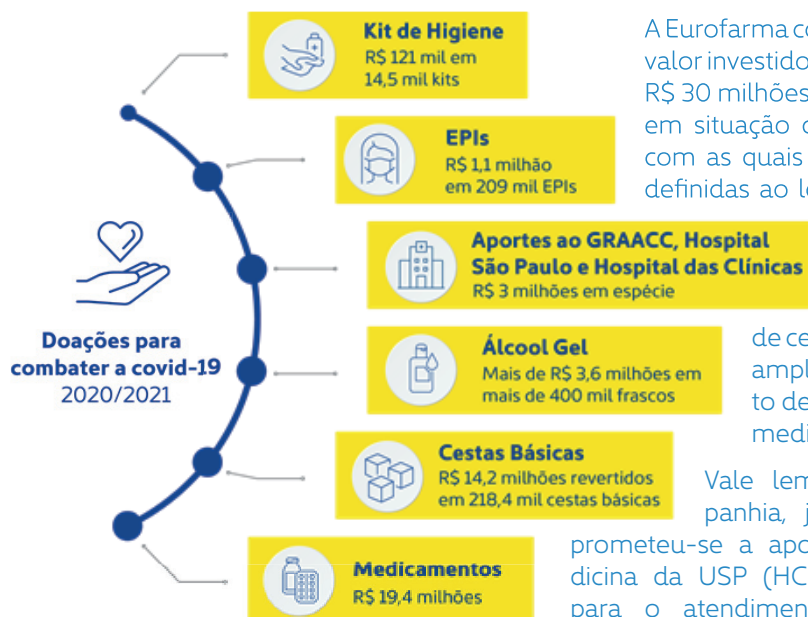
Kit de Higiene
R$ 121 mil em 14,5 mil kits

EPIs
R$ 1,1 milhão em 209 mil EPIs

Aportes ao GRAACC, Hospital São Paulo e Hospital das Clínicas
R$ 3 milhões em espécie

Álcool Gel
Mais de R$ 3,6 milhões em mais de 400 mil frascos

Cestas Básicas
R$ 14,2 milhões revertidos em 218,4 mil cestas básicas

Medicamentos
R$ 19,4 milhões

Doações para combater a covid-19
2020/2021

A Eurofarma co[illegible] valor investido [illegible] R$ 30 milhões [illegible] em situação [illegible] com as quais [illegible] definidas ao l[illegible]

de ce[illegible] ampl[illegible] to de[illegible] medi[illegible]

Vale lem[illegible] panhia, j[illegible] prometeu-se a apo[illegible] dicina da USP (HC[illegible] para o atendimen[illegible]